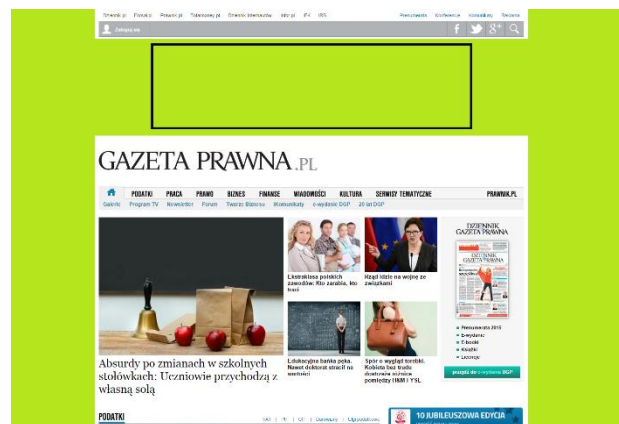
Serwisy.pl Podatki Prawnik.pl Tolerancyjny.pl Serwisy tematyczne infor.pl IFK IRS Prenumerata Konferencje Kontakt Sklep

Zaloguj się

GAZETA PRAWNA.PL

PODATKI PRACA PRAWO BIZNES FINANSE WIADOMOŚCI KULTURA SERWISY TEMATYCZNE PRAWNIK.PL

Galeria Program TV Newsletter Forum Tworzę Biznes Komunikaty e-wydanie DGP 20 lat DGP

DZIENNIK GAZETA PRAWNA

Absurdy po zmianach w szkolnych stołówkach: Uczniowie przychodzą z własną solą

Ekstraklasa polskich zawodów: Kto zarabia, kto traci

Rząd idzie na wojnę ze związkami

Edukacyjna bańka pęka. Nawet doktorat stracił na wartości

Spór o wygląd torebki. Kobieta bez trudu dostrzeże różnice pomiędzy H&M i YSL

Prenumerata 2015
E-wydanie
E-booki
Książki
Licencje

przejdź do e-wydania DGP

PODATKI

10 JUBILEUSZOWA EDYCJA